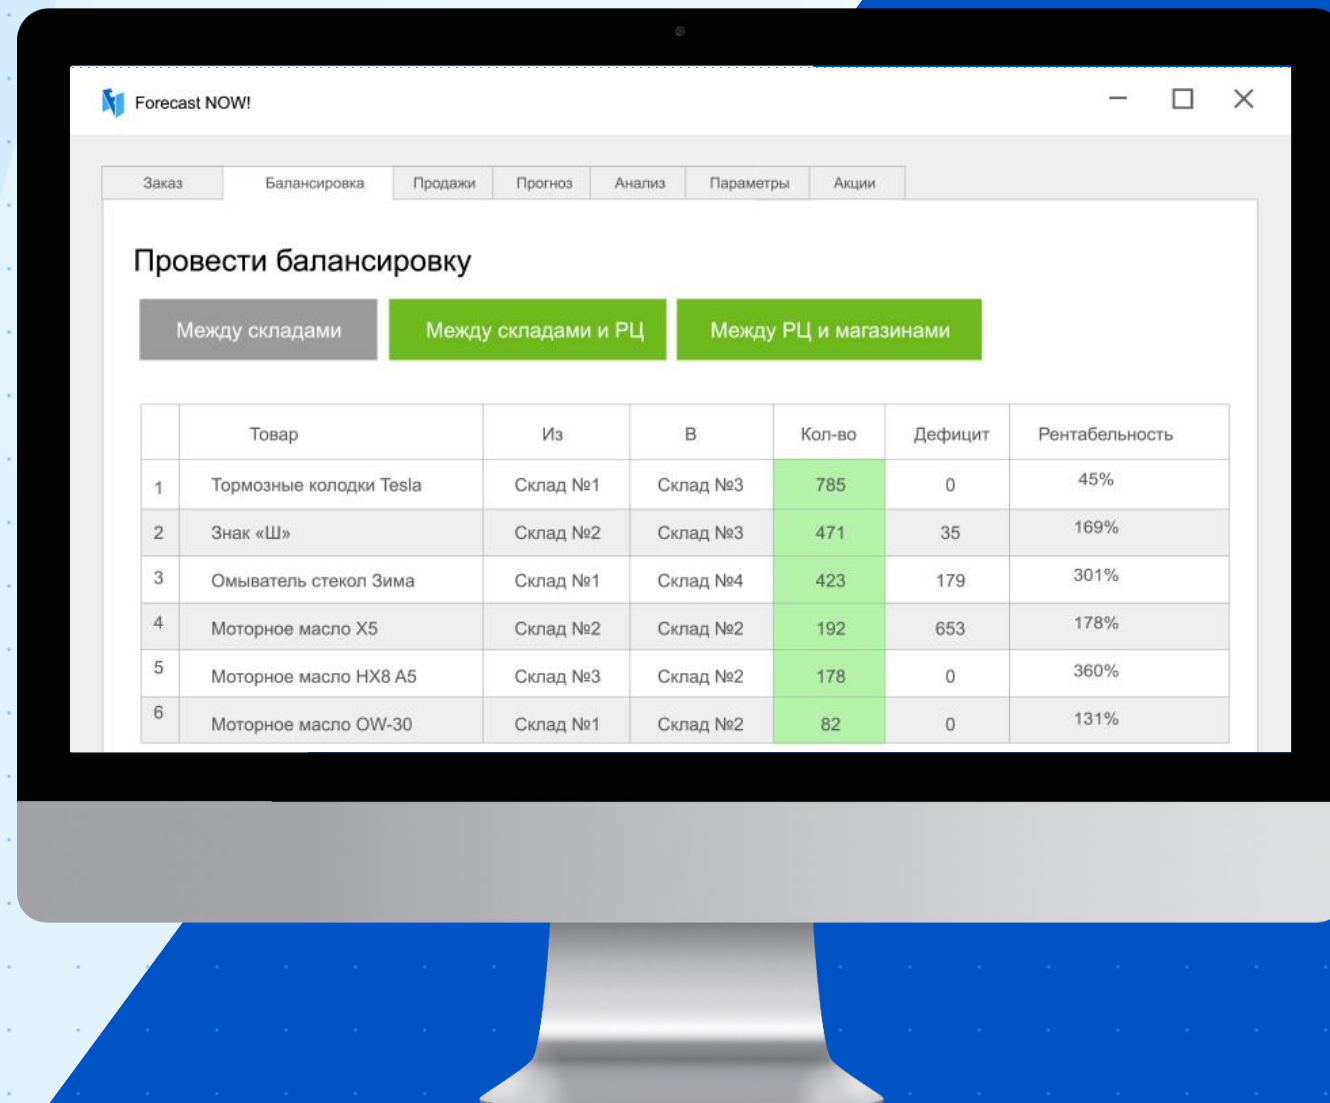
Forecast NOW!

Заказ | Балансировка | Продажи | Прогноз | Анализ | Параметры | Акции

Провести балансировку

Между складами | Между складами и РЦ | Между РЦ и магазинами

| | Товар | Из | В | Кол-во | Дефицит | Рентабельность |
|---|---|---|---|---|---|---|
| 1 | Тормозные колодки Tesla | Склад №1 | Склад №3 | 785 | 0 | 45% |
| 2 | Знак «Ш» | Склад №2 | Склад №3 | 471 | 35 | 169% |
| 3 | Омыватель стекол Зима | Склад №1 | Склад №4 | 423 | 179 | 301% |
| 4 | Моторное масло X5 | Склад №2 | Склад №2 | 192 | 653 | 178% |
| 5 | Моторное масло HX8 A5 | Склад №3 | Склад №2 | 178 | 0 | 360% |
| 6 | Моторное масло OW-30 | Склад №1 | Склад №2 | 82 | 0 | 131% |